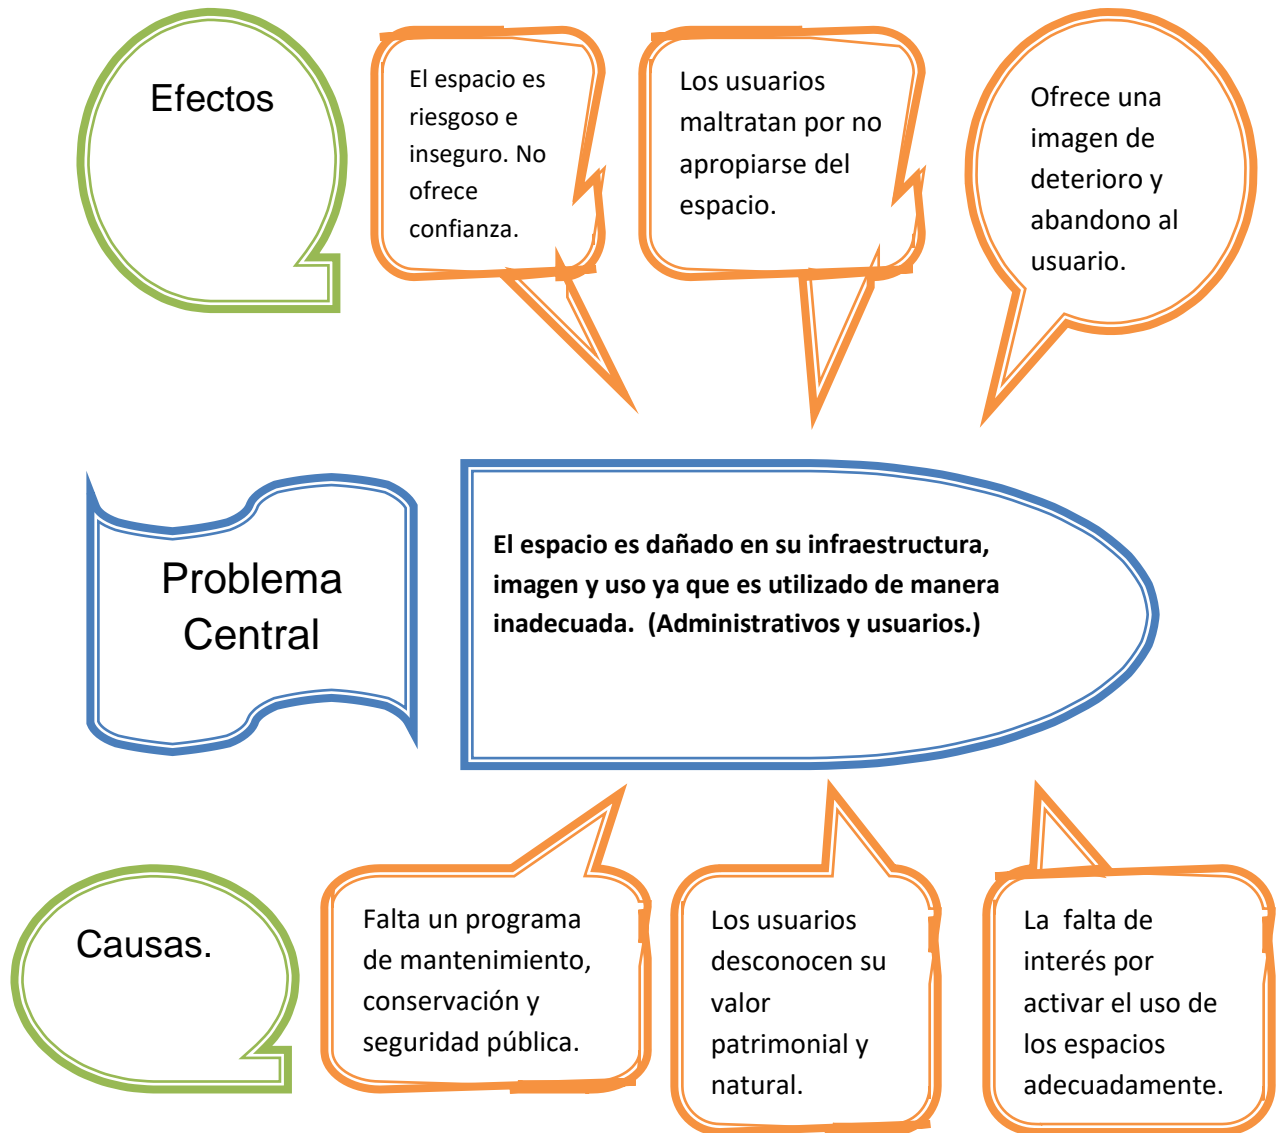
Efectos

El espacio es riesgoso e inseguro. No ofrece confianza.

Los usuarios maltratan por no apropiarse del espacio.

Ofrece una imagen de deterioro y abandono al usuario.

Problema Central

**El espacio es dañado en su infraestructura, imagen y uso ya que es utilizado de manera inadecuada. (Administrativos y usuarios.)**

Causas.

Falta un programa de mantenimiento, conservación y seguridad pública.

Los usuarios desconocen su valor patrimonial y natural.

La falta de interés por activar el uso de los espacios adecuadamente.